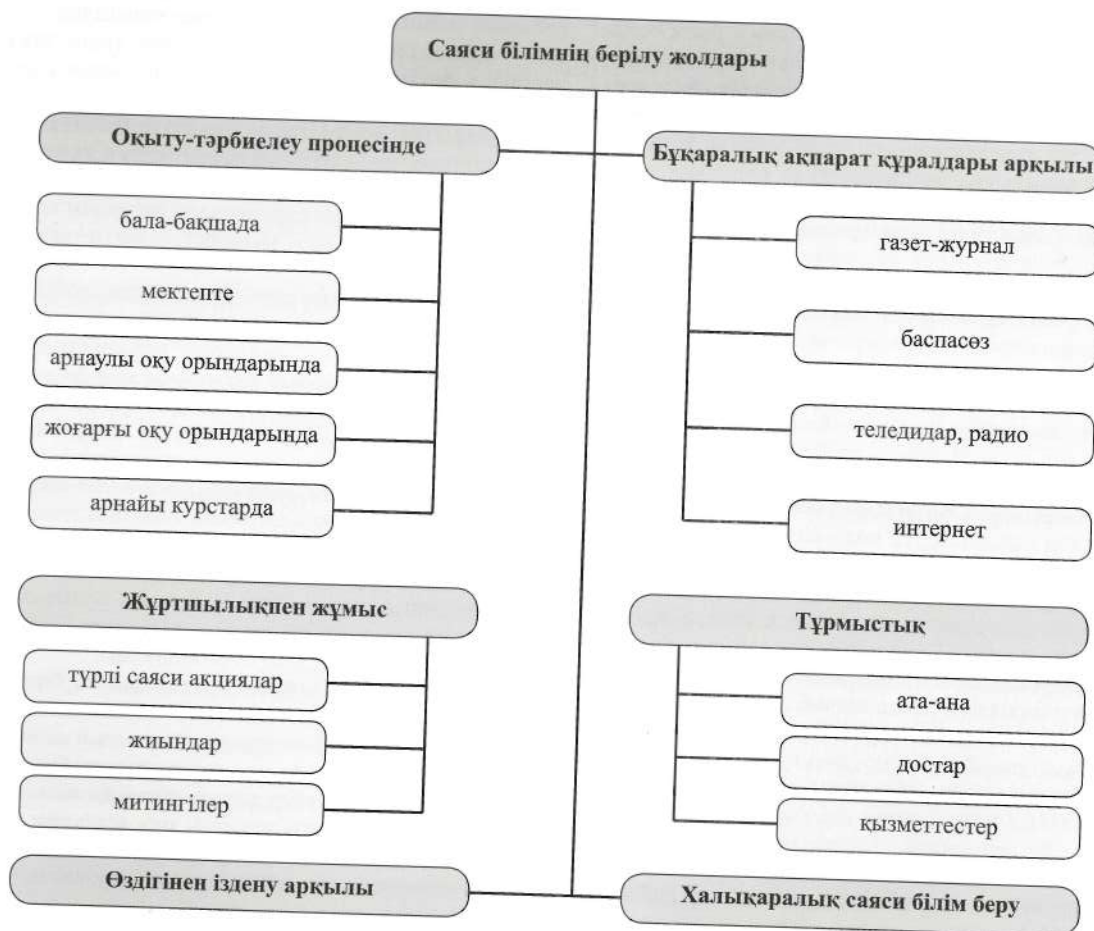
Саяси білімнің берілу жолдары

Оқыту-тәрбиелеу процесінде

бала-бақшада

мектепте

арнаулы оқу орындарында

жоғарғы оқу орындарында

арнайы курстарда

Бұқаралық ақпарат құралдары арқылы

газет-журнал

баспасөз

теледидар, радио

интернет

Жұртшылықпен жұмыс

түрлі саяси акциялар

жиындар

митингілер

Тұрмыстық

ата-ана

достар

қызметтестер

Өздігінен іздену арқылы

Халықаралық саяси білім беру